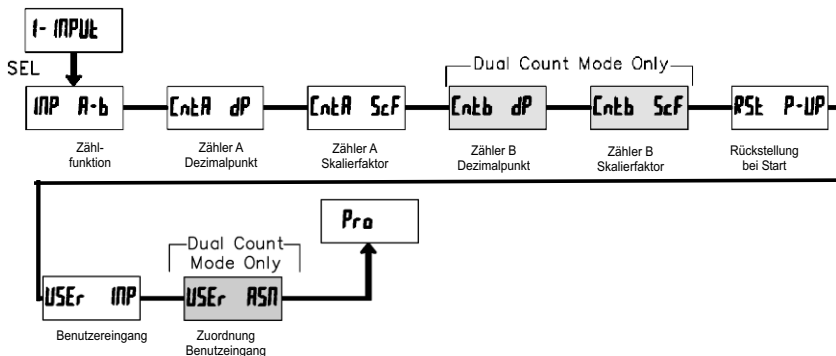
1- INPUt

SEL

INP A-b
Zählfunktion

CntA dP
Zähler A Dezimalpunkt

CntA ScF
Zähler A Skalierfaktor

Dual Count Mode Only

Cntb dP
Zähler B Dezimalpunkt

Cntb ScF
Zähler B Skalierfaktor

rSt P-UP
Rückstellung bei Start

USEr INP
Benutzereingang

Dual Count Mode Only

USEr ASN
Zuordnung Benutzeingang

Pro